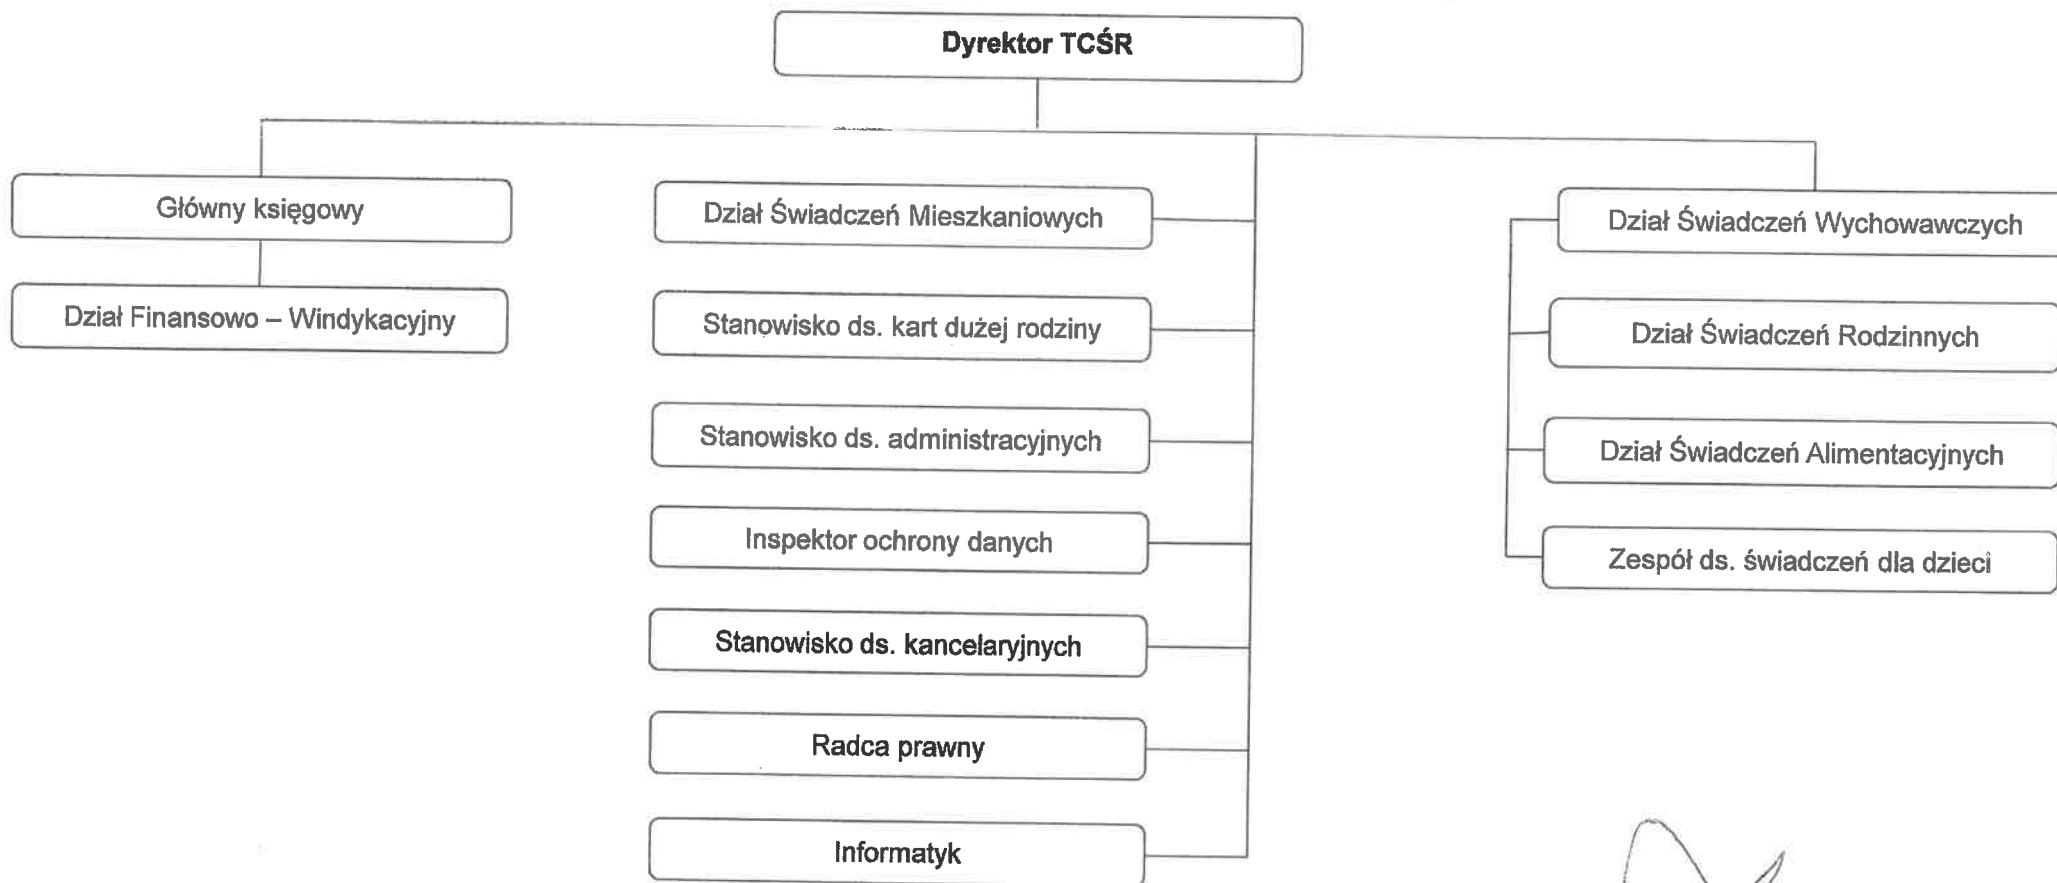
Dyrektor TCŚR

Główny księgowy

Dział Finansowo – Windykacyjny

Dział Świadczeń Mieszkaniowych

Stanowisko ds. kart dużej rodziny

Stanowisko ds. administracyjnych

Inspektor ochrony danych

Stanowisko ds. kancelaryjnych

Radca prawny

Informatyk

Dział Świadczeń Wychowawczych

Dział Świadczeń Rodzinnych

Dział Świadczeń Alimentacyjnych

Zespół ds. świadczeń dla dzieci